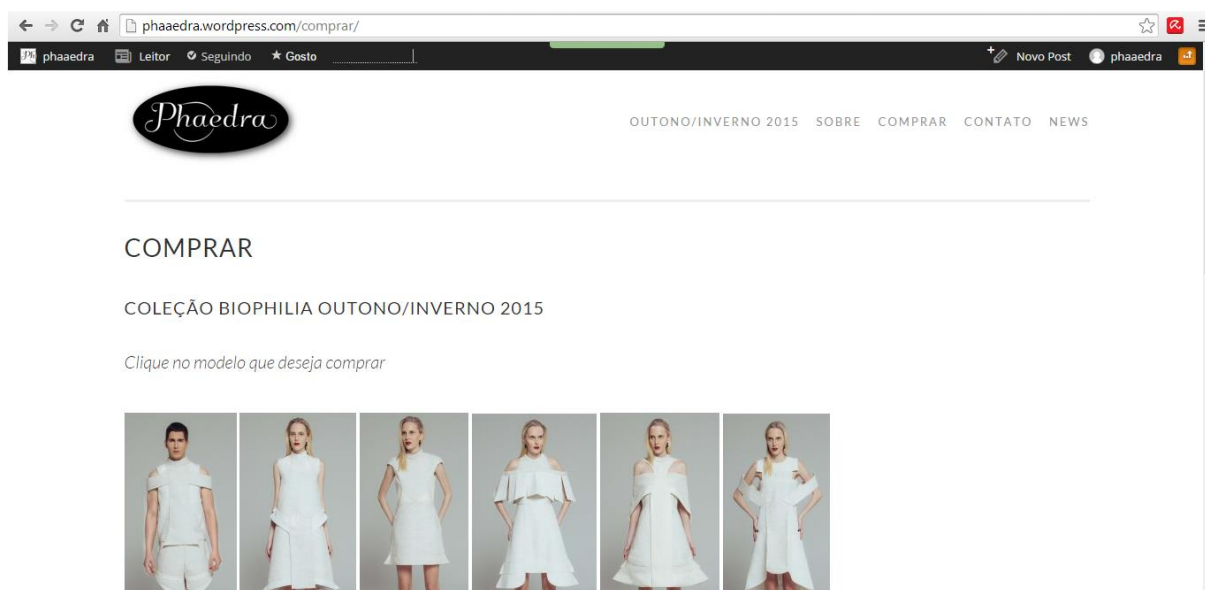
phaaedra.wordpress.com/comprar/

phaaedra Leitor Seguindo Gosto

Novo Post phaaedra

Phaedra

OUTONO/INVERNO 2015 SOBRE COMPRAR CONTATO NEWS

COMPRAR

COLEÇÃO BIOPHILIA OUTONO/INVERNO 2015

Clique no modelo que deseja comprar